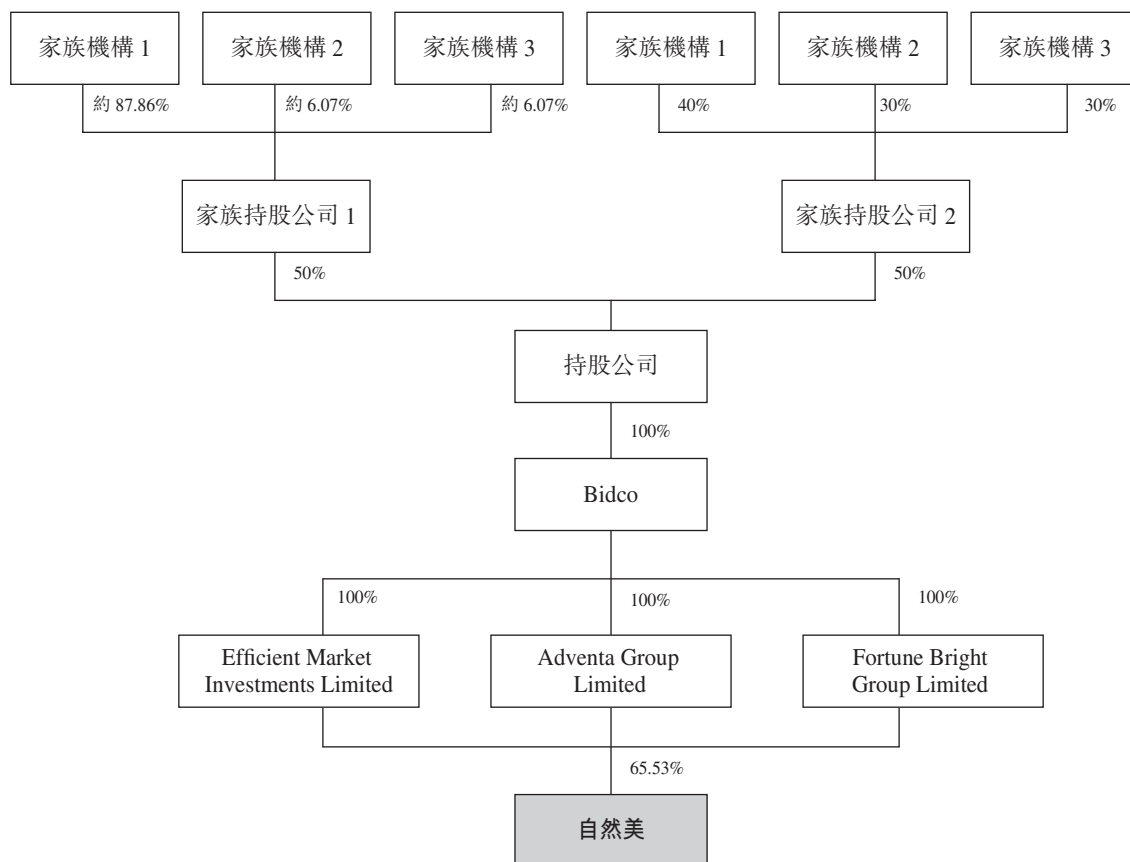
家族機構 1

家族機構 2

家族機構 3

家族機構 1

家族機構 2

家族機構 3

約 87.86%

約 6.07%

約 6.07%

40%

30%

30%

家族持股公司 1

家族持股公司 2

50%

50%

持股公司

100%

Bidco

100%

100%

100%

Efficient Market Investments Limited

Adventa Group Limited

Fortune Bright Group Limited

65.53%

自然美